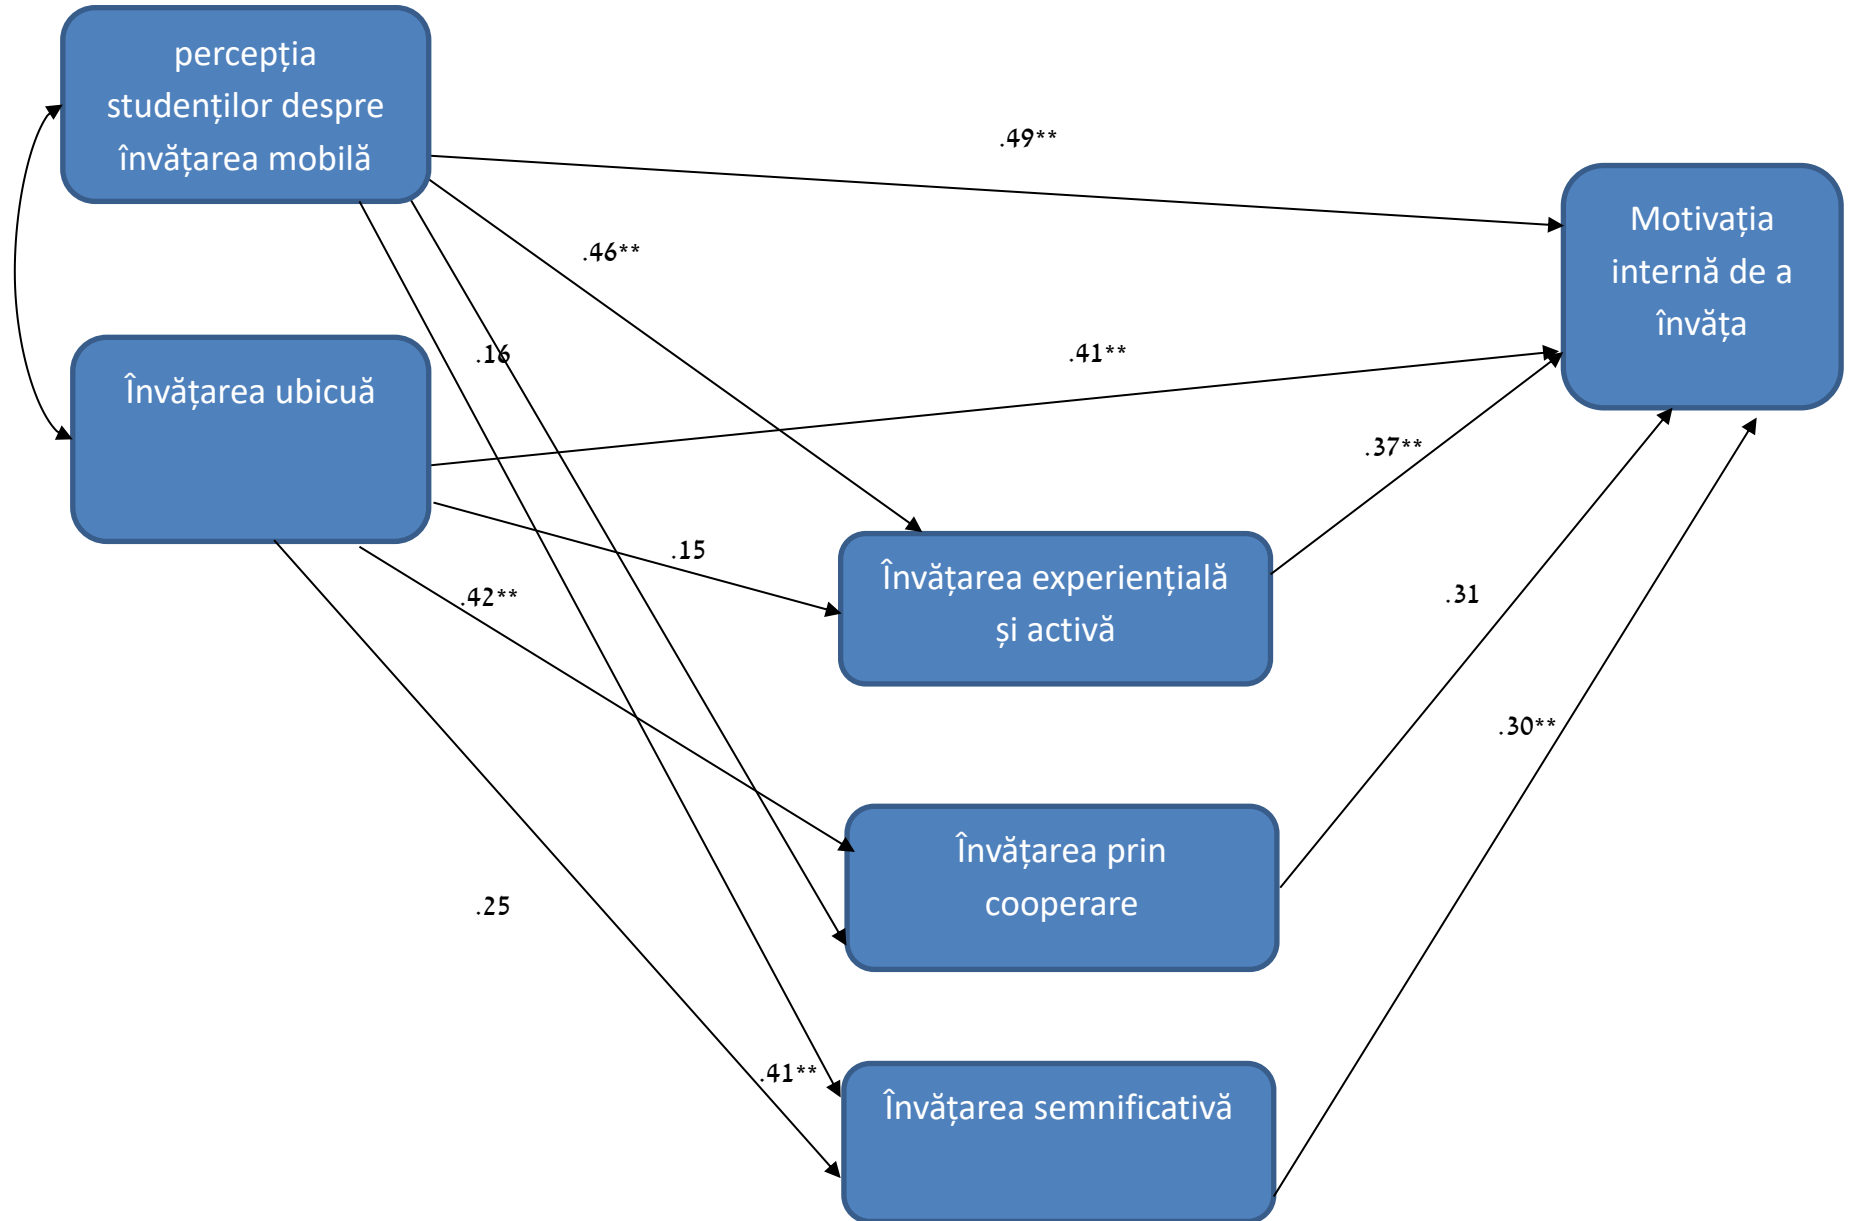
percepția studenților despre învățarea mobilă

.49**

Motivația internă de a învăța

.46**

.16

.41**

Învățarea ubicuă

.37**

.15

Învățarea experiențială și activă

.42**

.31

.30**

Învățarea prin cooperare

.25

.41**

Învățarea semnificativă